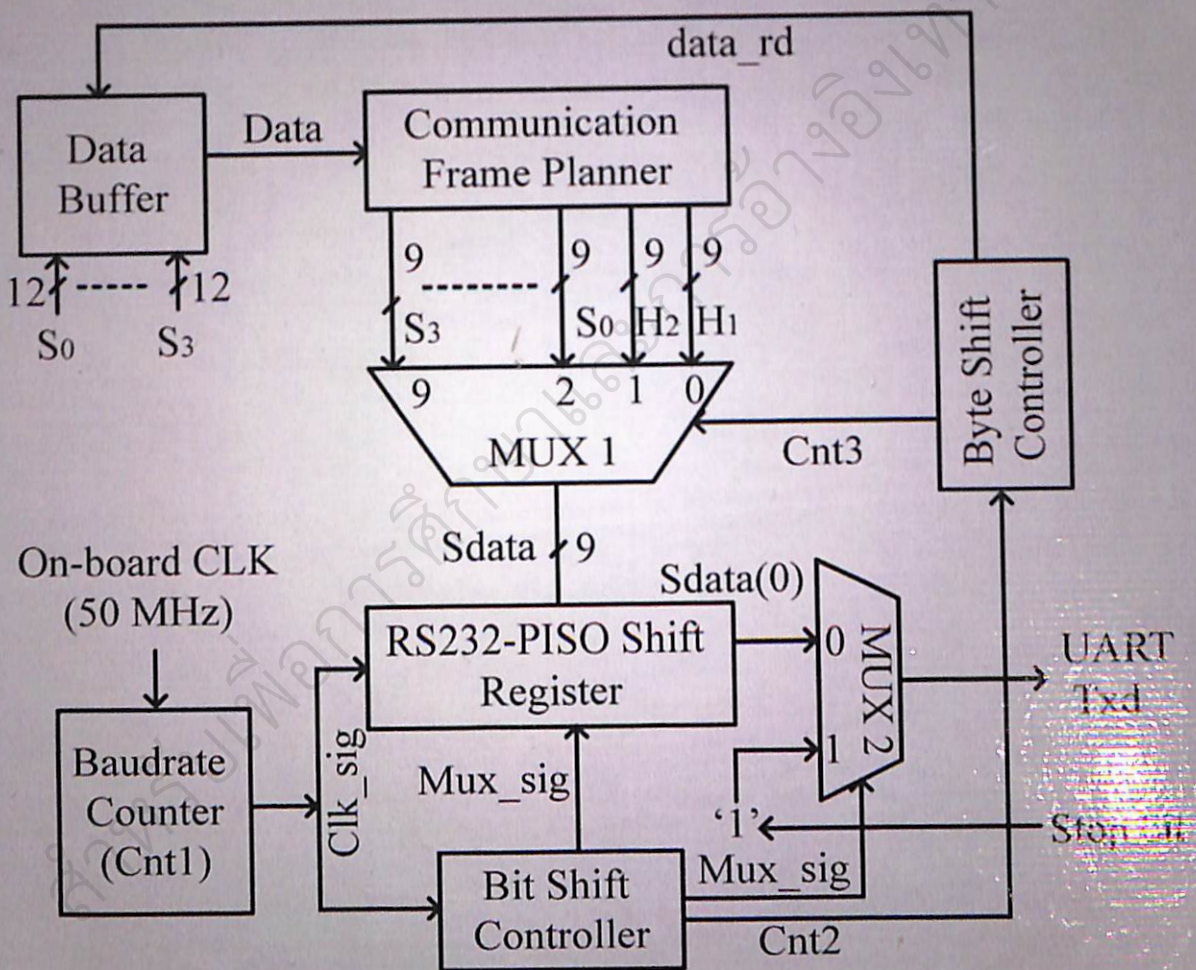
data_rd

Data Buffer

Data

Communication Frame Planner

12 ----- 12

$S_0$ $S_3$

9 -------- 9 9 9

$S_3$ $S_0$ $H_2$ $H_1$

9 2 1 0

MUX 1

Cnt3

Byte Shift Controller

Sdata 9

On-board CLK (50 MHz)

Sdata(0)

RS232-PISO Shift Register

0

1

MUX 2

UART Txd

Baudrate Counter (Cnt1)

Clk_sig

Mux_sig

'1'

Stop bit

Bit Shift Controller

Mux_sig

Cnt2